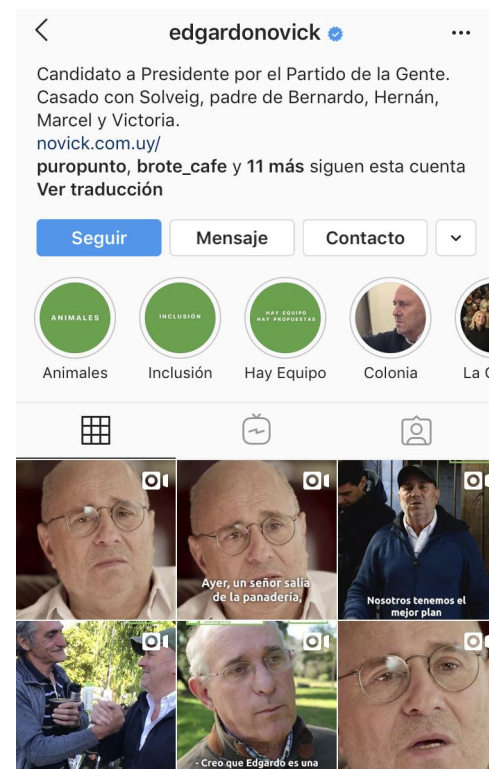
edgardonovick

Candidato a Presidente por el Partido de la Gente. Casado con Solveig, padre de Bernardo, Hernán, Marcel y Victoria.
novick.com.uy/
puropunto, brote_cafe y 11 más siguen esta cuenta
Ver traducción

Seguir Mensaje Contacto

ANIMALES
Animales
INCLUSIÓN
Inclusión
HAY EQUIPO HAY PROPUESTAS
Hay Equipo
Colonia
La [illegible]

Ayer, un señor salía de la panadería,

Nosotros tenemos el mejor plan

- Creo que Edgardo es una